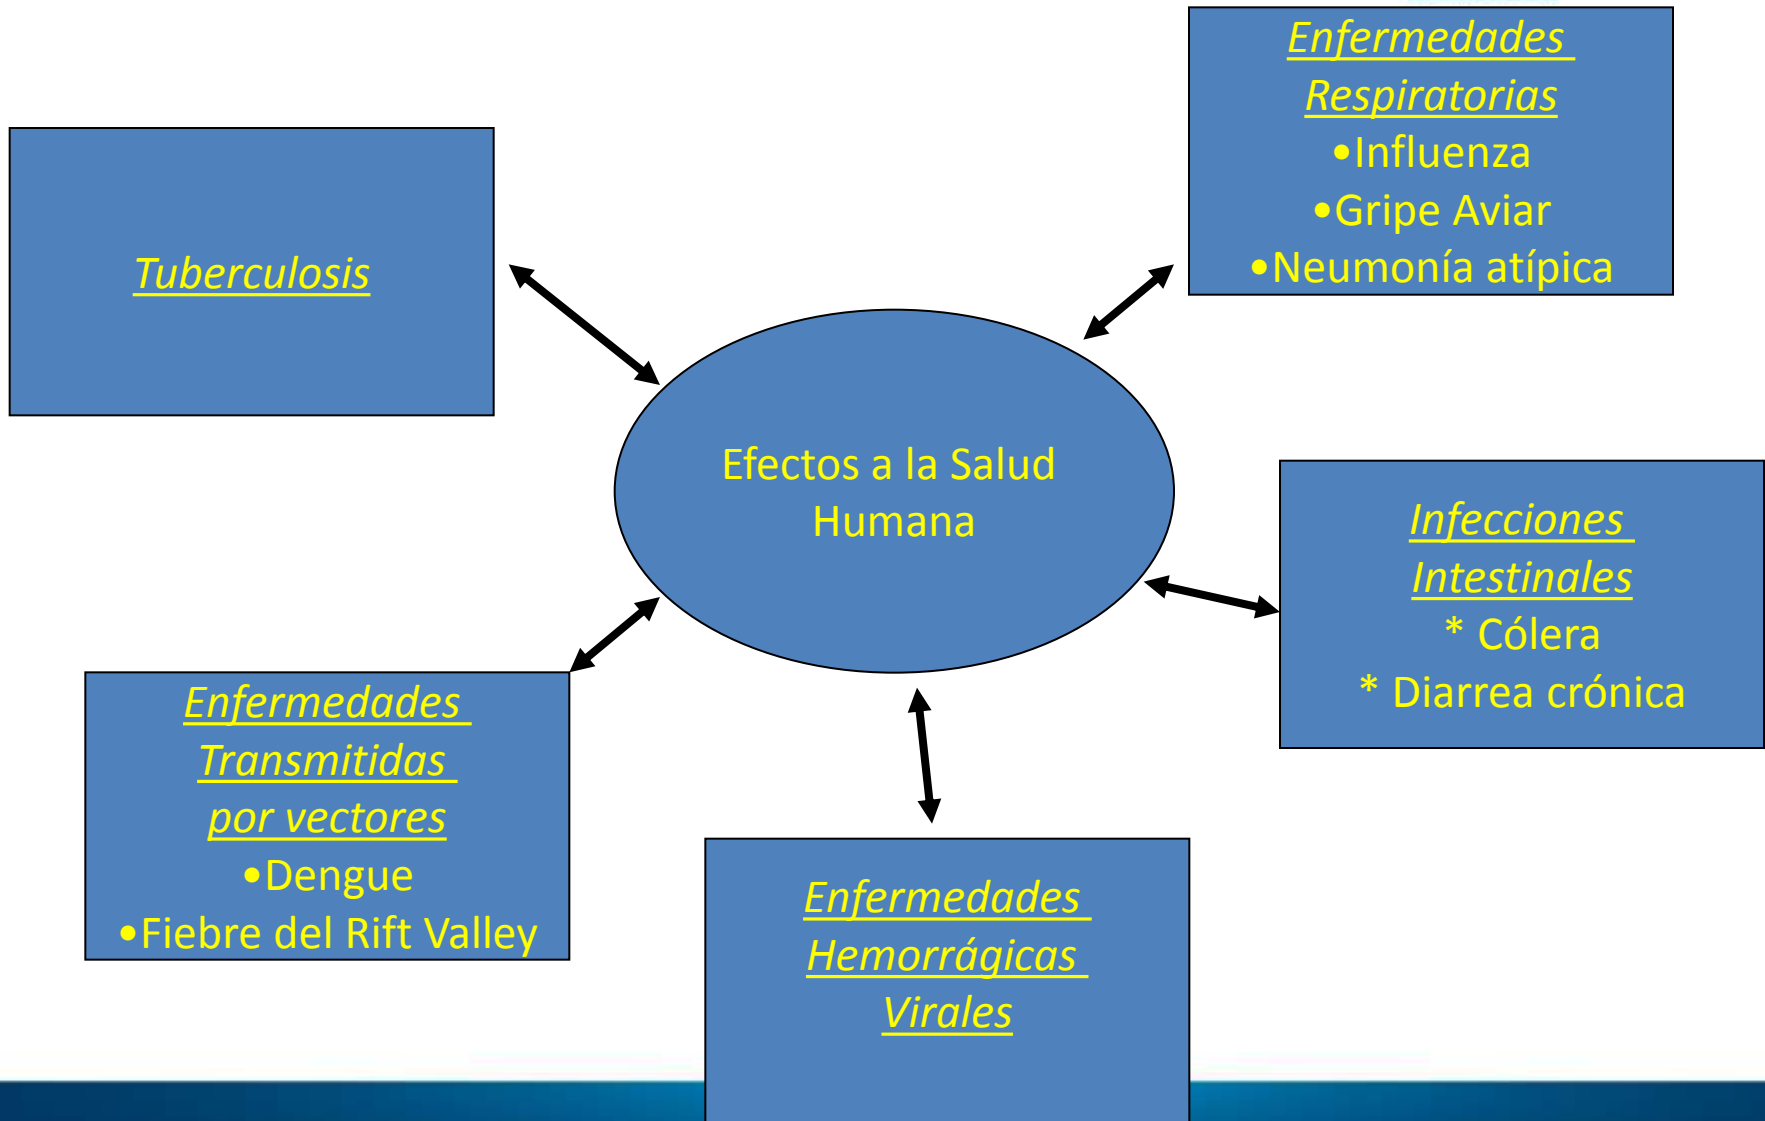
Tuberculosis

Enfermedades Respiratorias
•Influenza
•Gripe Aviar
•Neumonía atípica

Efectos a la Salud Humana

Infecciones Intestinales
* Cólera
* Diarrea crónica

Enfermedades Transmitidas por vectores
•Dengue
•Fiebre del Rift Valley

Enfermedades Hemorrágicas Virales